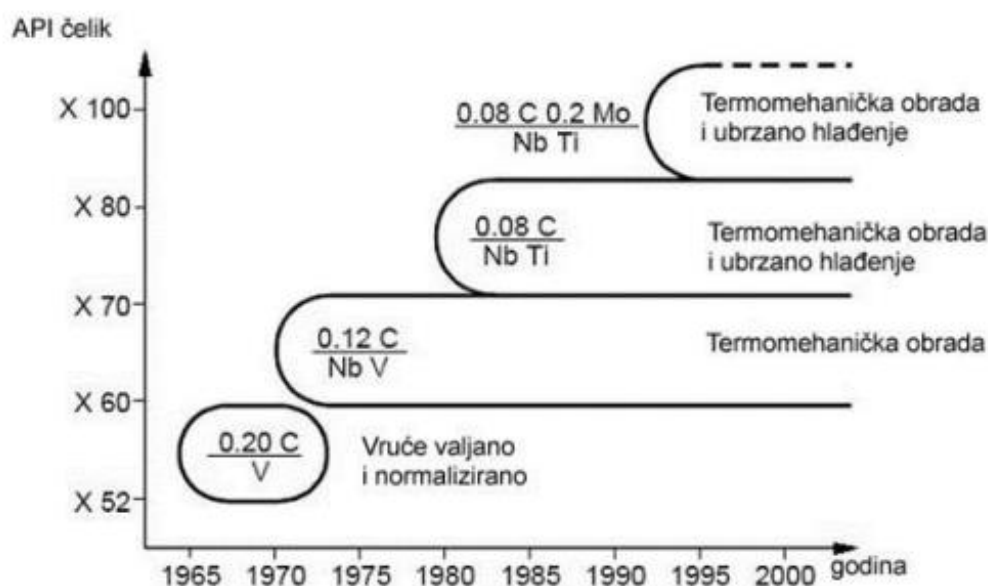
API čelik

X 100

X 80

X 70

X 60

X 52

$\frac{0.08\ C\ 0.2\ Mo}{Nb\ Ti}$

Termomehanička obrada i ubrzano hlađenje

$\frac{0.08\ C}{Nb\ Ti}$

Termomehanička obrada i ubrzano hlađenje

$\frac{0.12\ C}{Nb\ V}$

Termomehanička obrada

$\frac{0.20\ C}{V}$

Vruće valjano i normalizirano

1965 1970 1975 1980 1985 1990 1995 2000 godina